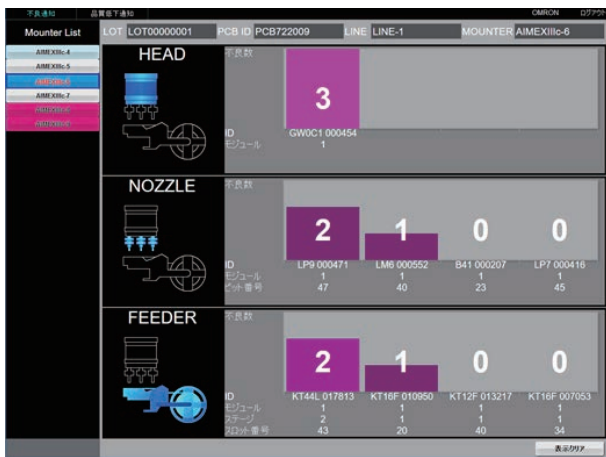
不良通知 品質低下通知 OMRON ログアウト

Mounter List

AIMEXIIIc-4
AIMEXIIIc-5
AIMEXIIIc-6
AIMEXIIIc-7
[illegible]
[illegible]

LOT LOT00000001 PCB ID PCB722009 LINE LINE-1 MOUNTER AIMEXIIIc-6

HEAD
不良数
3
ID GW0C1 000454
モジュール 1

NOZZLE
不良数
2 1 0 0
ID LP9 000471 LM6 000552 B41 000207 LP7 000416
モジュール 1 1 1 1
ピット番号 47 40 23 45

FEEDER
不良数
2 1 0 0
ID KT44L 017813 KT16F 010950 KT12F 013217 KT16F 007053
モジュール 1 1 1 1
ステージ 2 1 1 1
スロット番号 43 20 40 34

表示クリア